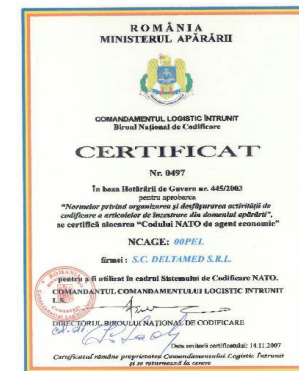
ROMÂNIA
MINISTERUL APĂRĂRII

COMANDAMENTUL LOGISTIC ÎNTRUNIT
Biroul Naţional de Codificare

CERTIFICAT

Nr. 0497

În baza Hotărârii de Guvern nr. 445/2003 pentru aprobarea "Normelor privind organizarea şi desfăşurarea activităţii de codificare a articolelor de înzestrare din domeniul apărării", se certifică alocarea "Codului NATO de agent economic"

NCAGE: 00PEL

firmei: S.C. DELTAMED S.R.L.

pentru a fi utilizat în cadrul Sistemului de Codificare NATO.

COMANDANTUL COMANDAMENTULUI LOGISTIC ÎNTRUNIT
L.S.

DIRECTORUL BIROULUI NAŢIONAL DE CODIFICARE

Data emiterii certificatului: 14.11.2007

Certificatul rămâne proprietatea Comandamentului Logistic Întrunit şi se returnează la cerere